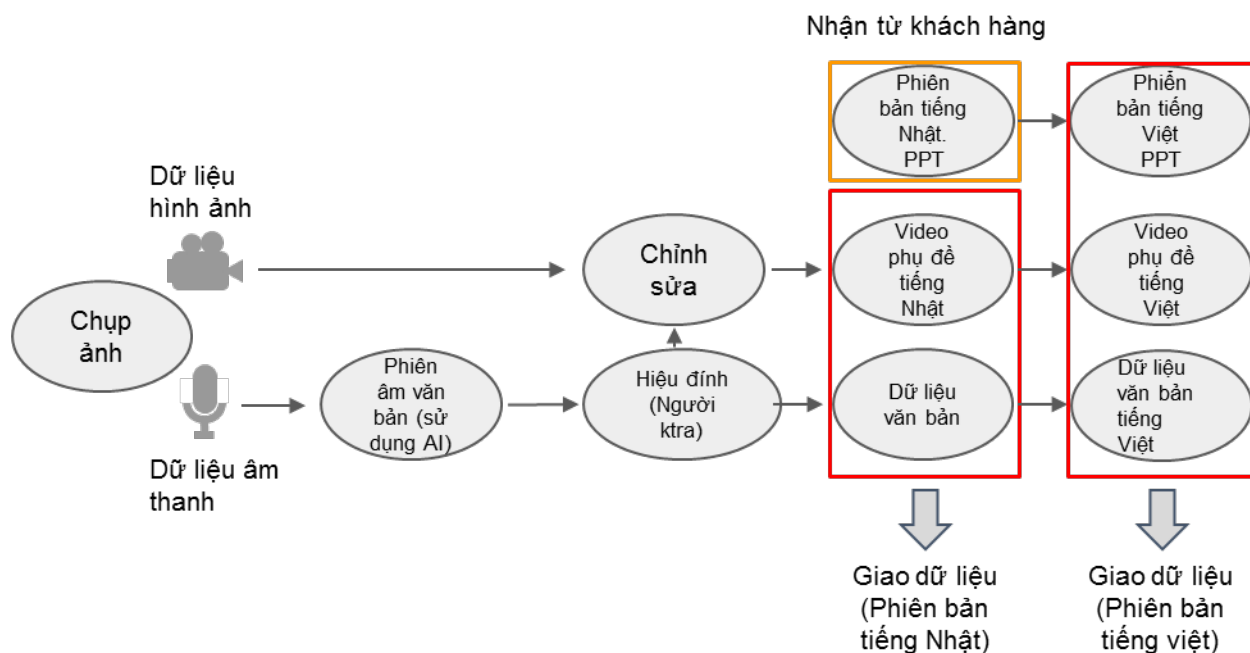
Nhận từ khách hàng

Phiên bản tiếng Nhật. PPT

Phiên bản tiếng Việt PPT

Dữ liệu hình ảnh

Chụp ảnh

Chỉnh sửa

Video phụ đề tiếng Nhật

Video phụ đề tiếng Việt

Phiên âm văn bản (sử dụng AI)

Hiệu đính (Người ktra)

Dữ liệu văn bản

Dữ liệu văn bản tiếng Việt

Dữ liệu âm thanh

Giao dữ liệu (Phiên bản tiếng Nhật)

Giao dữ liệu (Phiên bản tiếng việt)